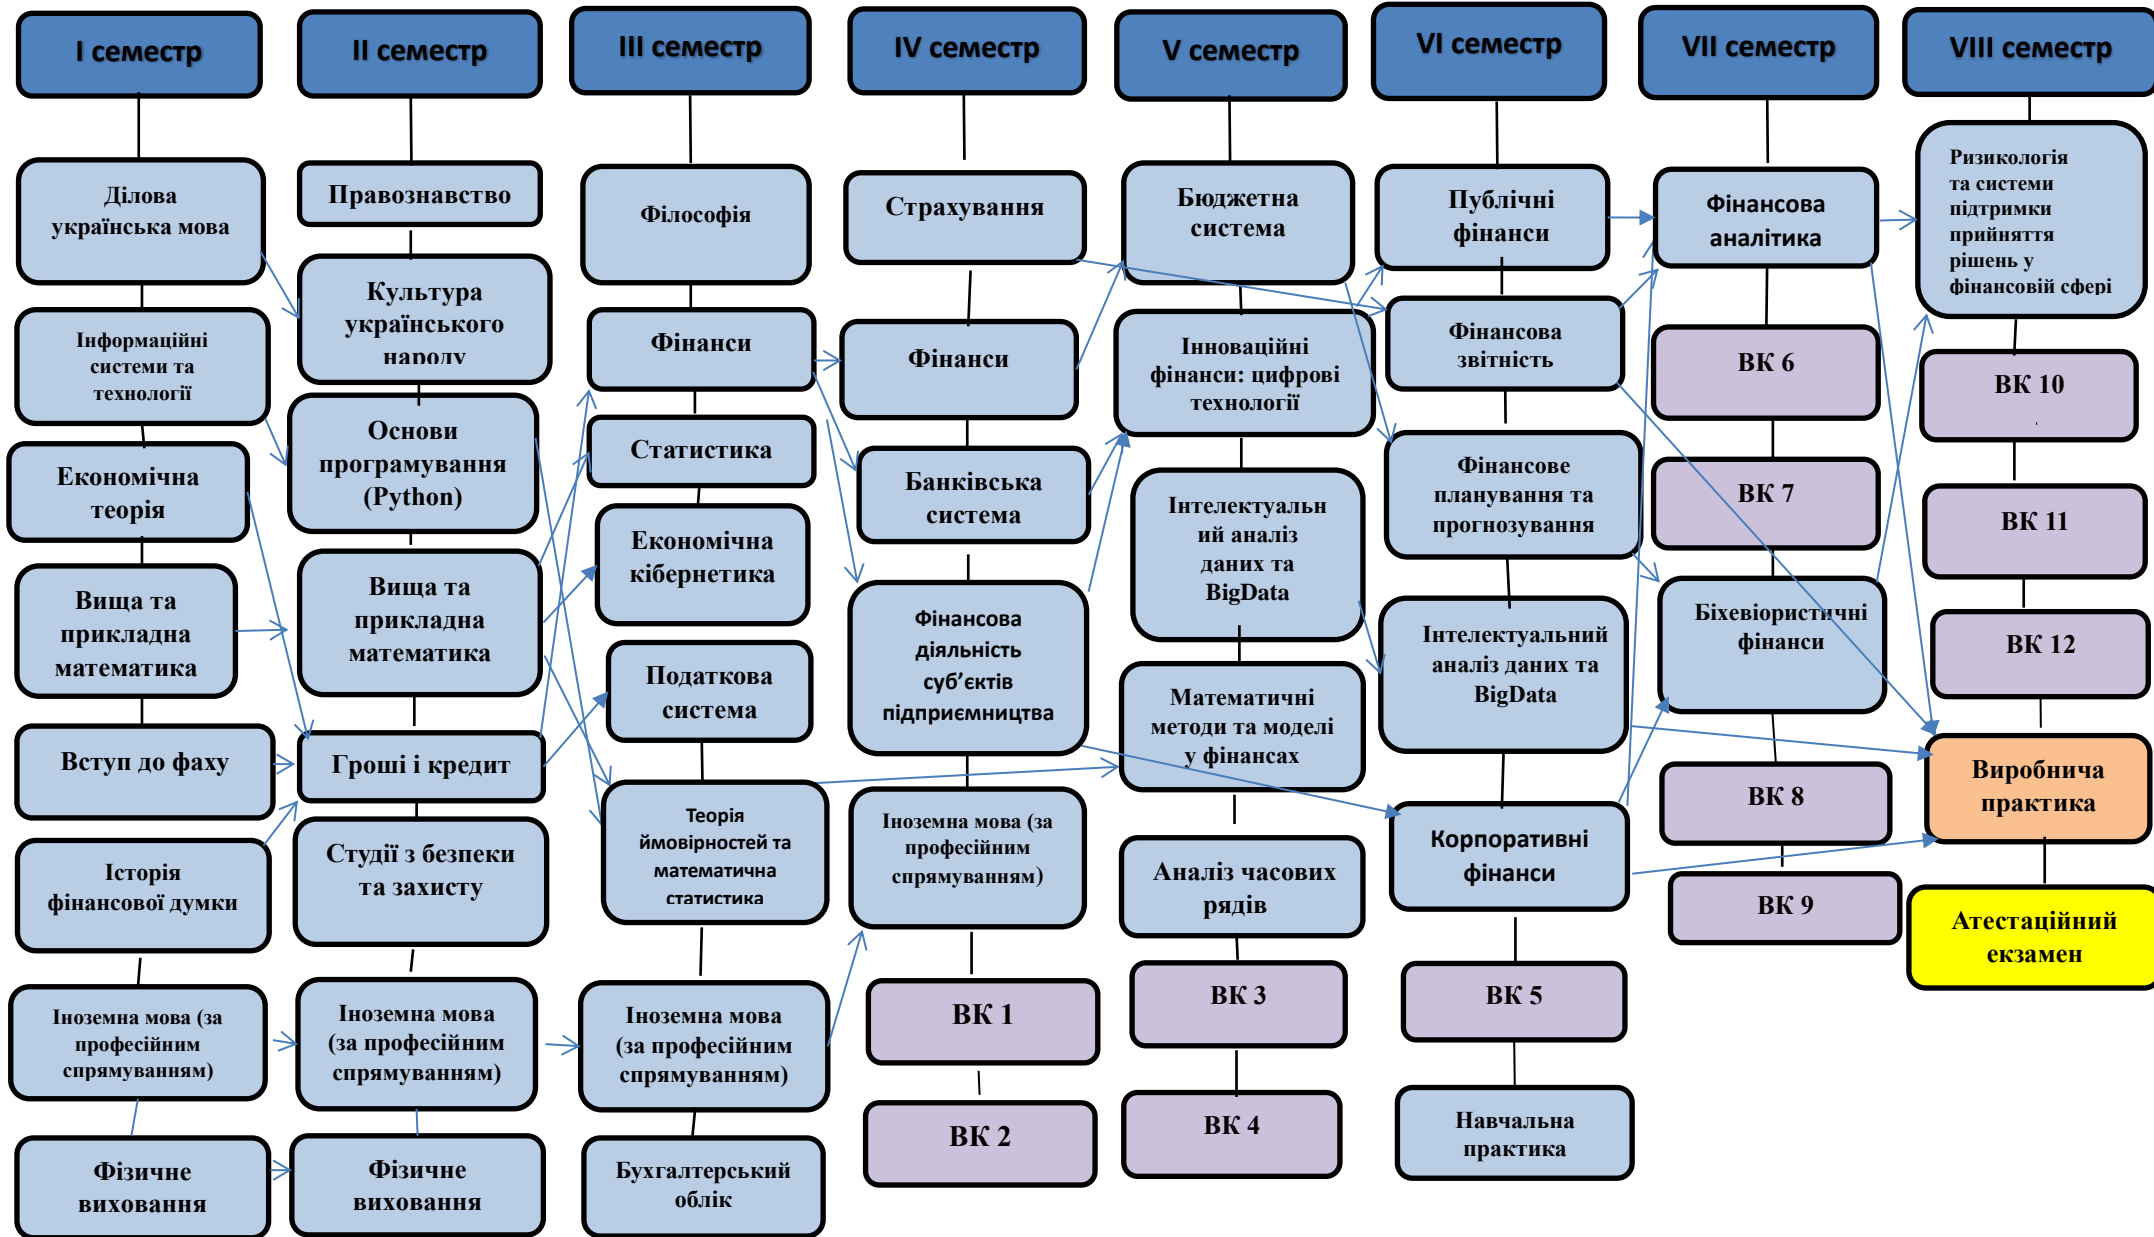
I семестр

Ділова українська мова

Інформаційні системи та технології

Економічна теорія

Вища та прикладна математика

Вступ до фаху

Історія фінансової думки

Іноземна мова (за професійним спрямуванням)

Фізичне виховання

II семестр

Правознавство

Культура українського народу

Основи програмування (Python)

Вища та прикладна математика

Гроші і кредит

Студії з безпеки та захисту

Іноземна мова (за професійним спрямуванням)

Фізичне виховання

III семестр

Філософія

Фінанси

Статистика

Економічна кібернетика

Податкова система

Теорія ймовірностей та математична статистика

Іноземна мова (за професійним спрямуванням)

Бухгалтерський облік

IV семестр

Страхування

Фінанси

Банківська система

Фінансова діяльність суб'єктів підприємництва

Іноземна мова (за професійним спрямуванням)

ВК 1

ВК 2

V семестр

Бюджетна система

Інноваційні фінанси: цифрові технології

Інтелектуальний аналіз даних та BigData

Математичні методи та моделі у фінансах

Аналіз часових рядів

ВК 3

ВК 4

VI семестр

Публічні фінанси

Фінансова звітність

Фінансове планування та прогнозування

Інтелектуальний аналіз даних та BigData

Корпоративні фінанси

ВК 5

Навчальна практика

VII семестр

Фінансова аналітика

ВК 6

ВК 7

Біхевіористичні фінанси

ВК 8

ВК 9

VIII семестр

Ризикологія та системи підтримки прийняття рішень у фінансовій сфері

ВК 10

ВК 11

ВК 12

Виробнича практика

Атестаційний екзамен